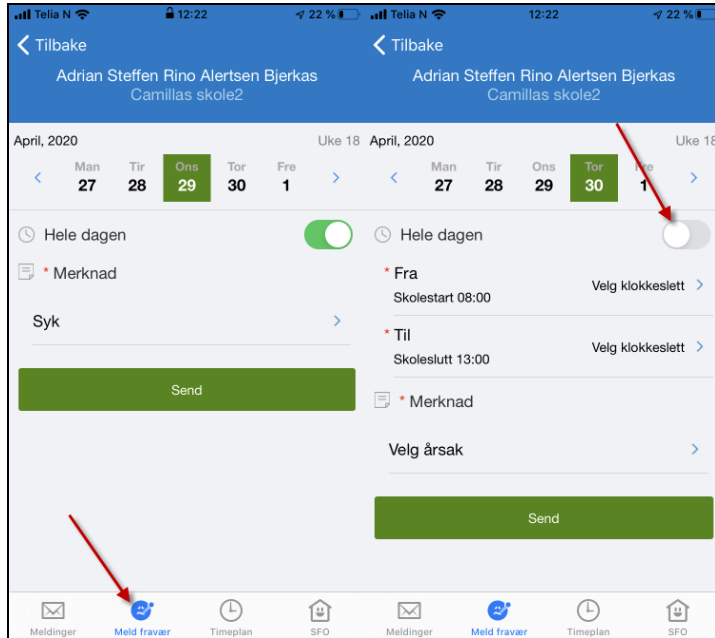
Telia N 12:22 22 %

Tilbake

Adrian Steffen Rino Alertsen Bjerkas
Camillas skole2

April, 2020 Uke 18

Man 27
Tir 28
Ons 29
Tor 30
Fre 1

Hele dagen

* Merknad

Syk

Send

Meldinger
Meld fravær
Timeplan
SFO

Telia N 12:22 22 %

Tilbake

Adrian Steffen Rino Alertsen Bjerkas
Camillas skole2

April, 2020 Uke 18

Man 27
Tir 28
Ons 29
Tor 30
Fre 1

Hele dagen

* Fra
Skolestart 08:00
Velg klokkeslett

* Til
Skoleslutt 13:00
Velg klokkeslett

* Merknad

Velg årsak

Send

Meldinger
Meld fravær
Timeplan
SFO